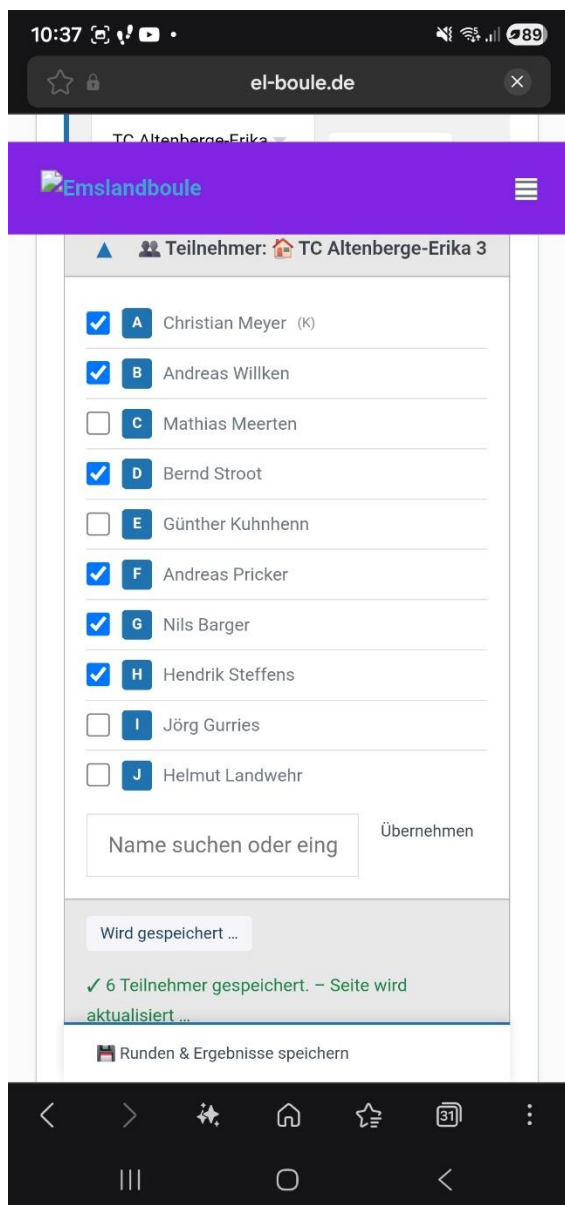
10:37 89

el-boule.de

TC Altenberge-Erika

Emslandboule

▲ Teilnehmer: TC Altenberge-Erika 3

A Christian Meyer (K)
B Andreas Willken
C Mathias Meerten
D Bernd Stroot
E Günther Kuhnhenn
F Andreas Pricker
G Nils Barger
H Hendrik Steffens
I Jörg Gurries
J Helmut Landwehr

Name suchen oder eing

Übernehmen

Wird gespeichert ...

✓ 6 Teilnehmer gespeichert. – Seite wird aktualisiert ...

Runden & Ergebnisse speichern

31